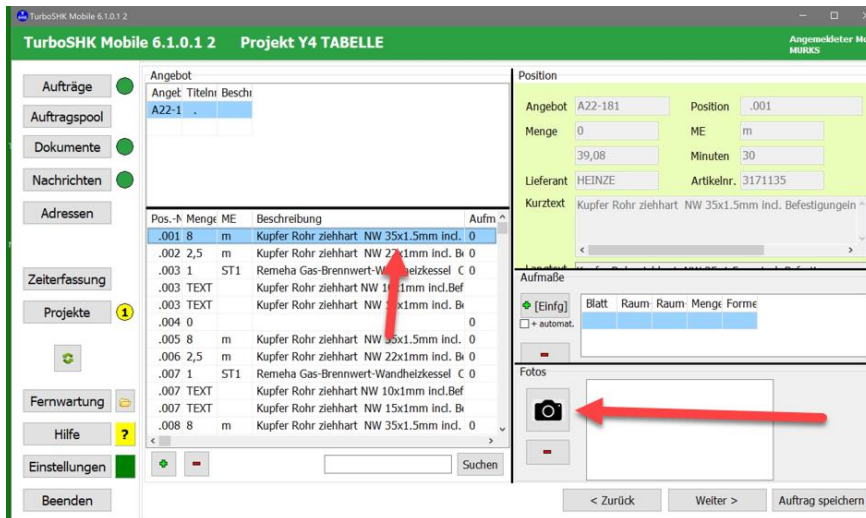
TurboSHK Mobile 6.1.0.1 2

TurboSHK Mobile 6.1.0.1 2 Projekt Y4 TABELLE

Angemeldeter Mi
MURKS

Aufträge
Auftragspool
Dokumente
Nachrichten
Adressen
Zeiterfassung
Projekte 1
Fernwartung
Hilfe ?
Einstellungen
Beenden

Angebot

| Angeb | Titelni | Beschr |
|---|---|---|
| A22-1 | . | |

| Pos.-N | Menge | ME | Beschreibung | Aufm |
|---|---|---|---|---|
| .001 | 8 | m | Kupfer Rohr ziehhart NW 35x1.5mm incl. | 0 |
| .002 | 2,5 | m | Kupfer Rohr ziehhart NW 22x1mm incl. Be | 0 |
| .003 | 1 | ST1 | Remeha Gas-Brennwert-Wandheizkessel C | 0 |
| .003 | TEXT | | Kupfer Rohr ziehhart NW 10x1mm incl.Bef | |
| .003 | TEXT | | Kupfer Rohr ziehhart NW 15x1mm incl. Be | |
| .004 | 0 | | | 0 |
| .005 | 8 | m | Kupfer Rohr ziehhart NW 35x1.5mm incl. | 0 |
| .006 | 2,5 | m | Kupfer Rohr ziehhart NW 22x1mm incl. Be | 0 |
| .007 | 1 | ST1 | Remeha Gas-Brennwert-Wandheizkessel C | 0 |
| .007 | TEXT | | Kupfer Rohr ziehhart NW 10x1mm incl.Bef | |
| .007 | TEXT | | Kupfer Rohr ziehhart NW 15x1mm incl. Be | |
| .008 | 8 | m | Kupfer Rohr ziehhart NW 35x1.5mm incl. | 0 |

Suchen

Position

Angebot A22-181 Position .001
Menge 0 ME m
39,08 Minuten 30
Lieferant HEINZE Artikelnr. 3171135
Kurztext Kupfer Rohr ziehhart NW 35x1.5mm incl. Befestigungen

Aufmaße

[Einfg]
+ automat.

| Blatt | Raum | Raum | Menge | Forme |
|---|---|---|---|---|

Fotos

< Zurück
Weiter >
Auftrag speichern